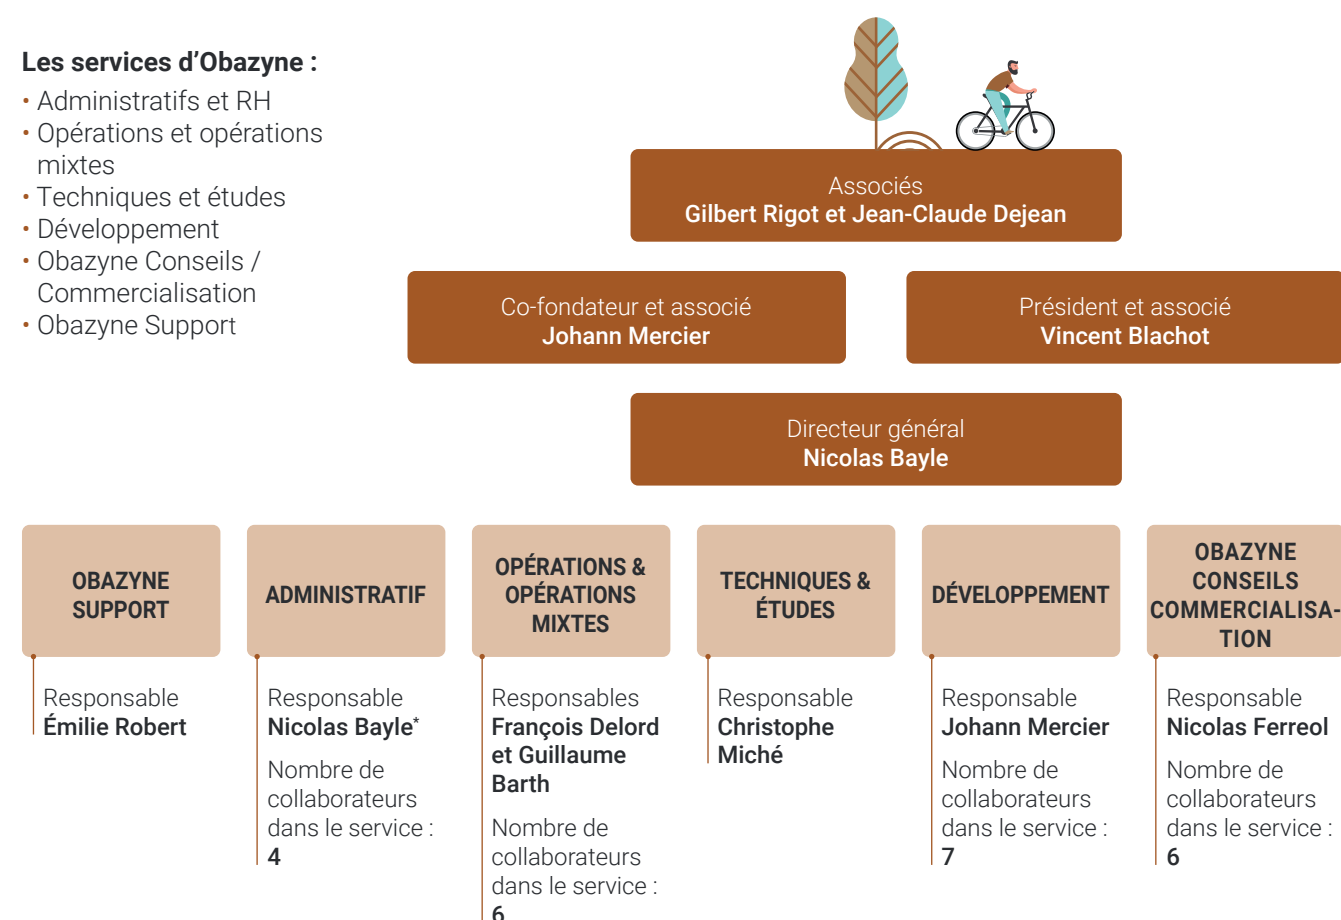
**Les services d'Obazyne :**

- Administratifs et RH
- Opérations et opérations mixtes
- Techniques et études
- Développement
- Obazyne Conseils / Commercialisation
- Obazyne Support

Associés
**Gilbert Rigot et Jean-Claude Dejean**

Co-fondateur et associé
**Johann Mercier**

Président et associé
**Vincent Blachot**

Directeur général
**Nicolas Bayle**

**OBAZYNE SUPPORT**

Responsable
**Émilie Robert**

**ADMINISTRATIF**

Responsable
**Nicolas Bayle***

Nombre de collaborateurs dans le service :
**4**

**OPÉRATIONS & OPÉRATIONS MIXTES**

Responsables
**François Delord et Guillaume Barth**

Nombre de collaborateurs dans le service :
**6**

**TECHNIQUES & ÉTUDES**

Responsable
**Christophe Miché**

**DÉVELOPPEMENT**

Responsable
**Johann Mercier**

Nombre de collaborateurs dans le service :
**7**

**OBAZYNE CONSEILS COMMERCIALISATION**

Responsable
**Nicolas Ferreol**

Nombre de collaborateurs dans le service :
**6**